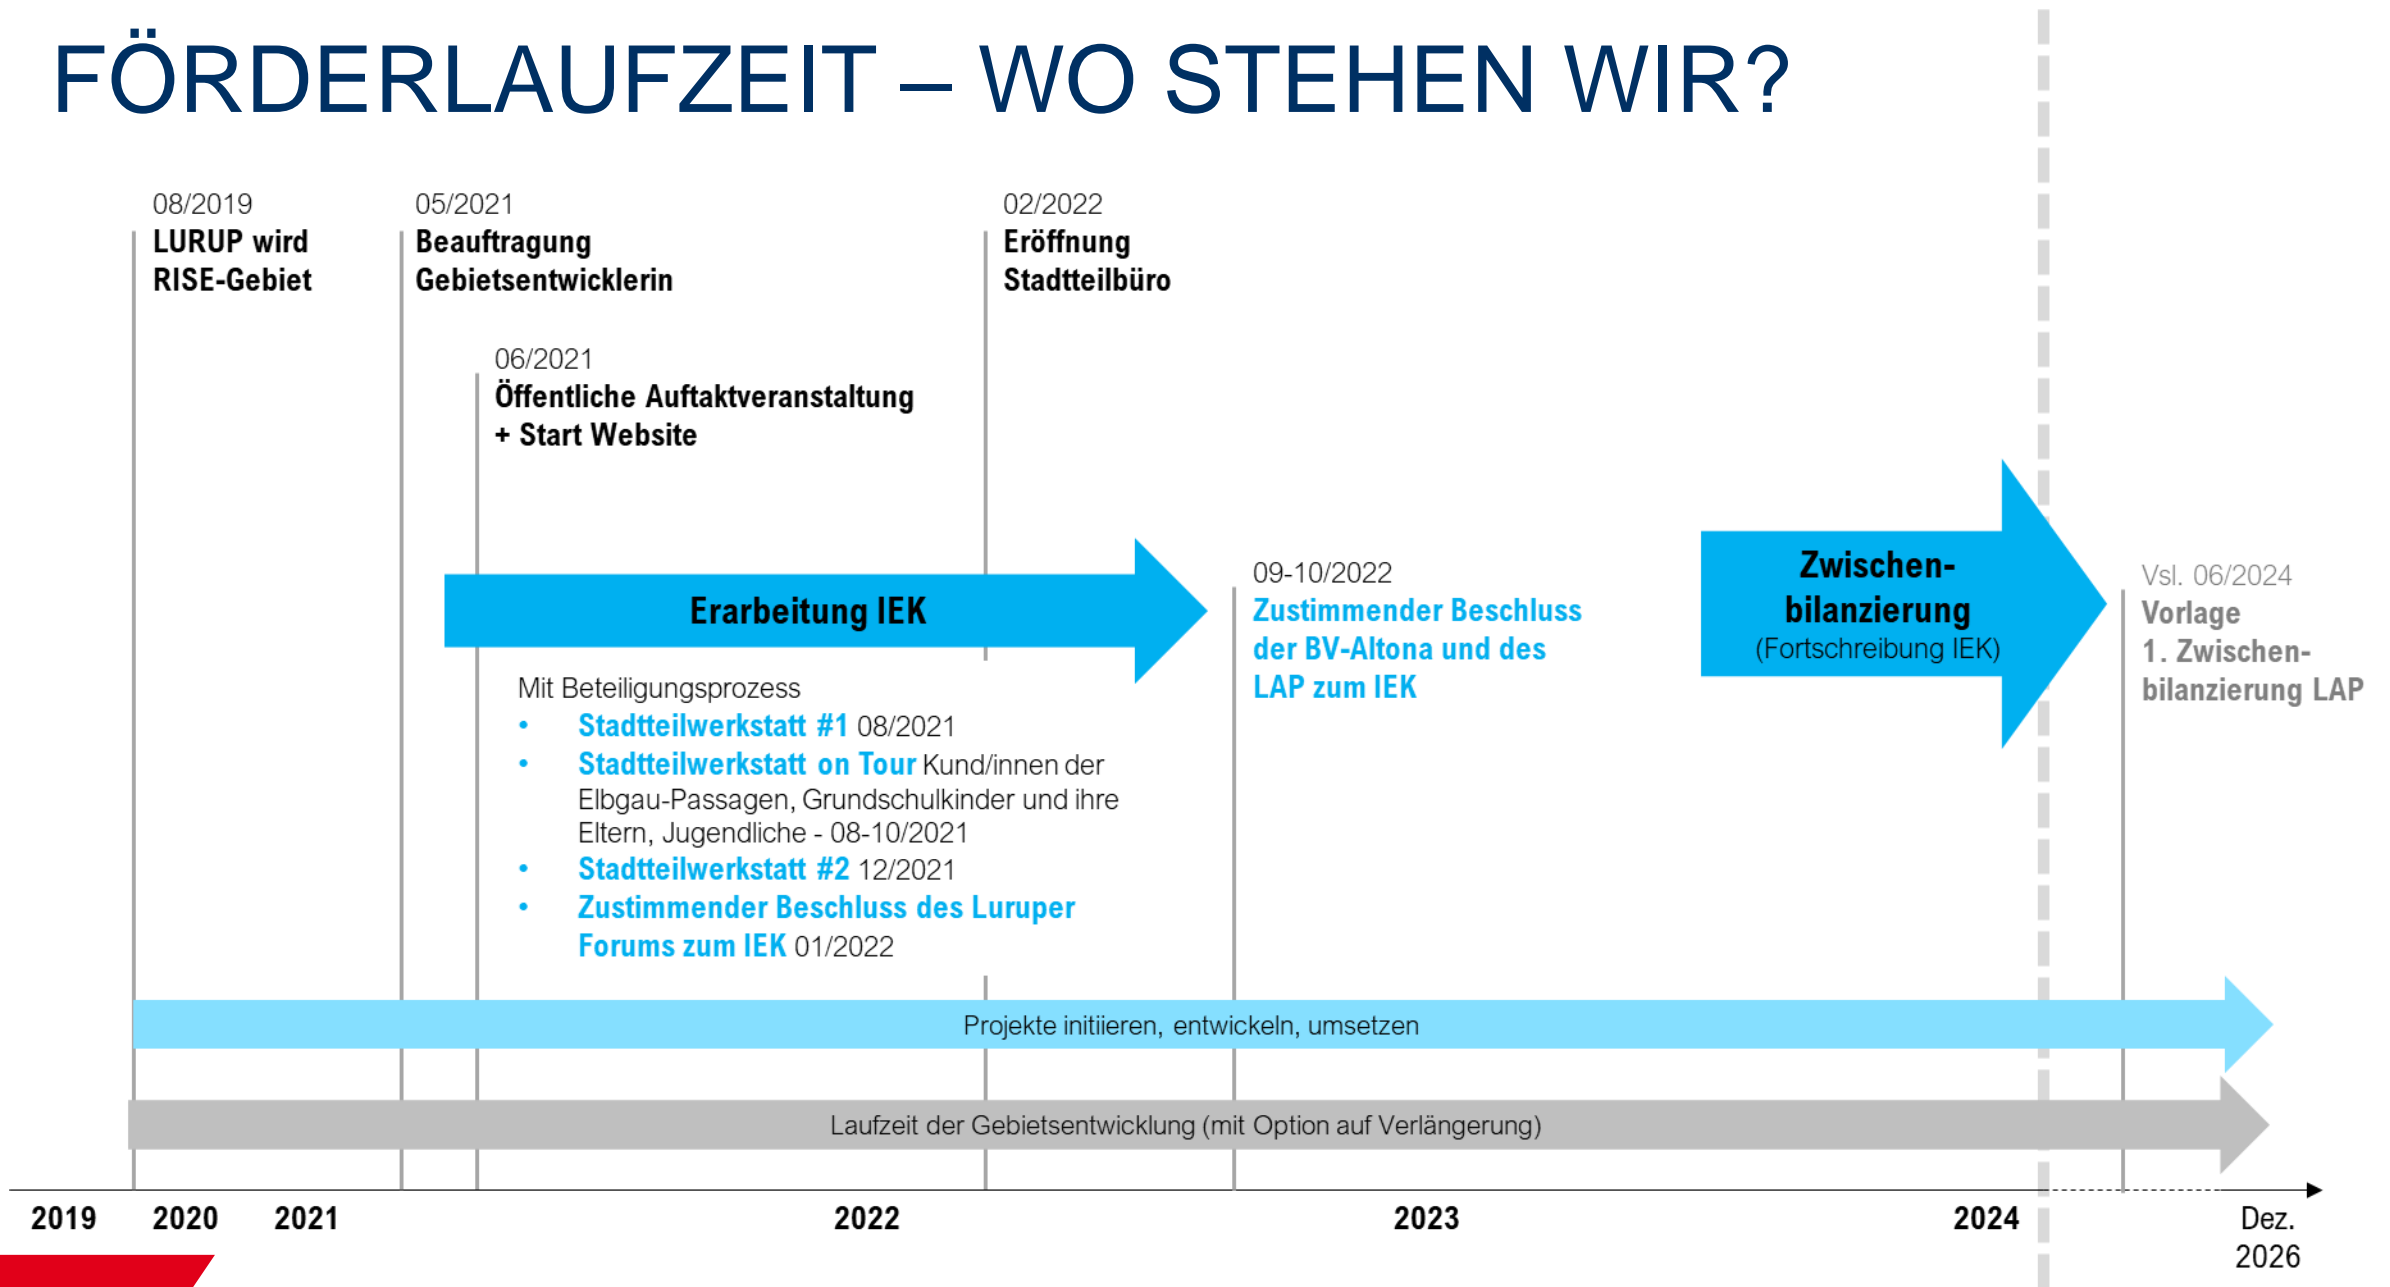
FÖRDERLAUFZEIT – WO STEHEN WIR?

08/2019
LURUP wird RISE-Gebiet

05/2021
Beauftragung Gebietsentwicklerin

02/2022
Eröffnung Stadtteilbüro

06/2021
Öffentliche Auftaktveranstaltung + Start Website

Erarbeitung IEK

Mit Beteiligungsprozess
• Stadtteilwerkstatt #1 08/2021
• Stadtteilwerkstatt on Tour Kund/innen der Elbgau-Passagen, Grundschulkinder und ihre Eltern, Jugendliche - 08-10/2021
• Stadtteilwerkstatt #2 12/2021
• Zustimmender Beschluss des Luruper Forums zum IEK 01/2022

09-10/2022
Zustimmender Beschluss der BV-Altona und des LAP zum IEK

Zwischen-bilanzierung
(Fortschreibung IEK)

Vsl. 06/2024
Vorlage 1. Zwischen-bilanzierung LAP

Projekte initiieren, entwickeln, umsetzen

Laufzeit der Gebietsentwicklung (mit Option auf Verlängerung)

2019 2020 2021 2022 2023 2024 Dez. 2026